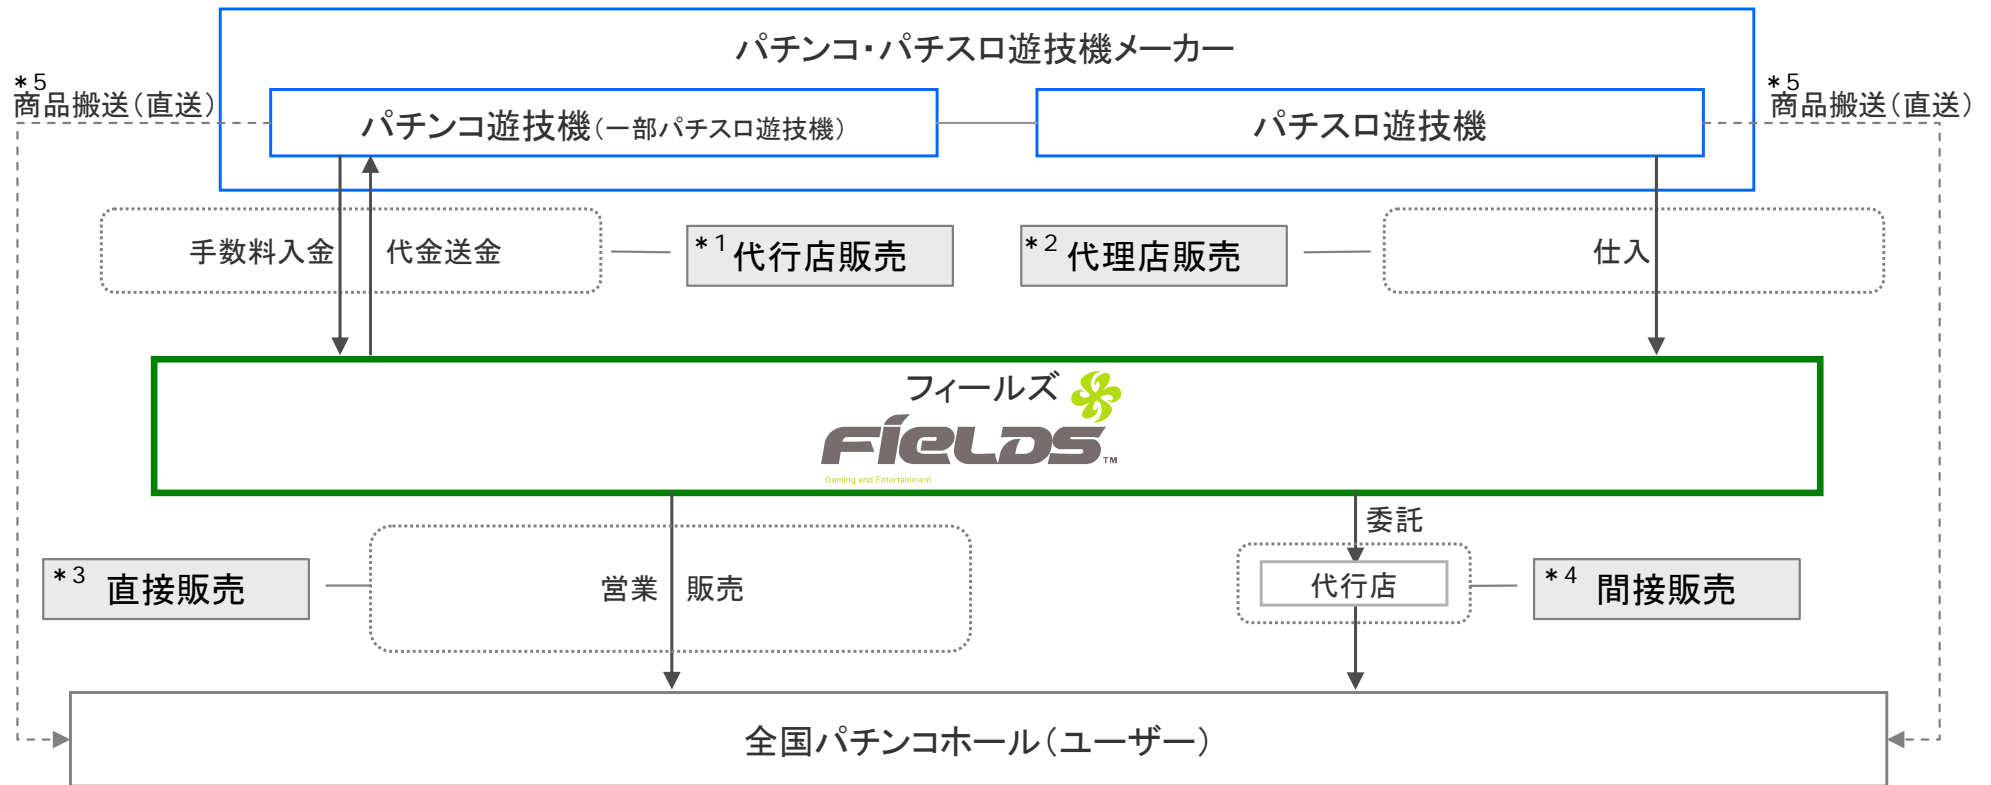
パチンコ・パチスロ遊技機メーカー

＊5
商品搬送（直送）

パチンコ遊技機（一部パチスロ遊技機）

パチスロ遊技機

＊5
商品搬送（直送）

手数料入金

代金送金

＊1 代行店販売

＊2 代理店販売

仕入

フィールズ

FIELDS™

Gaming and Entertainment

委託

＊3 直接販売

営業

販売

代行店

＊4 間接販売

全国パチンコホール（ユーザー）